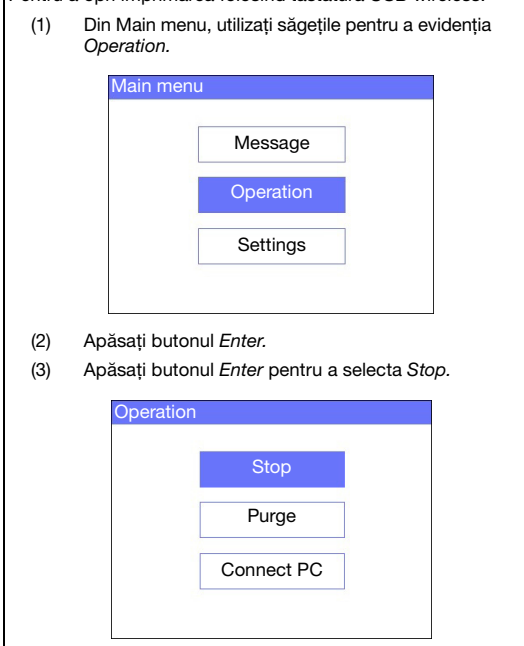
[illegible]

(1) Din Main menu, utilizați săgețile pentru a evidenția *Operation.*

Main menu

Message

Operation

Settings

(2) Apăsați butonul *Enter.*

(3) Apăsați butonul *Enter* pentru a selecta *Stop.*

Operation

Stop

Purge

Connect PC